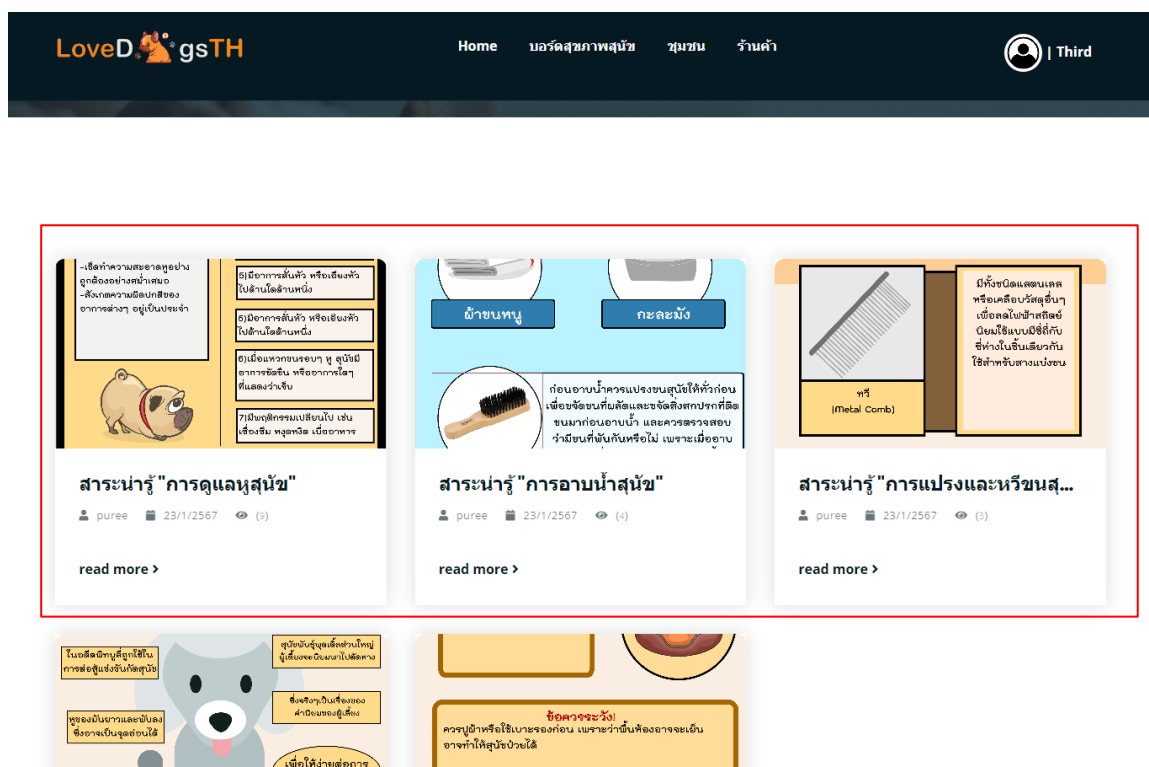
LoveD gsTH

Home บอร์ดสุขภาพสุนัข ชุมชน ร้านค้า

| Third

-เช็ดทำความสะอาดหูอย่างถูกต้องอย่างสม่ำเสมอ
-สังเกตความผิดปกติของอาการต่างๆ อยู่เป็นประจำ

5)มีอาการสั่นหัว หรือเอียงหัวไปด้านใดด้านหนึ่ง

5)มีอาการสั่นหัว หรือเอียงหัวไปด้านใดด้านหนึ่ง

6)เมื่อแหวกขนรอบๆ หู สุนัขมีอาการขัดขืน หรืออาการใดๆ ที่แสดงว่าเจ็บ

7)มีพฤติกรรมเปลี่ยนไป เช่น เซื่องซึม หงุดหงิด เบื่ออาหาร

สาระน่ารู้"การดูแลหูสุนัข"

puree 23/1/2567 (9)

read more

ผ้าขนหนู

กะละมัง

ก่อนอาบน้ำควรแปรงขนสุนัขให้ทั่วก่อน เพื่อขจัดขนที่ผลัดและขจัดสิ่งสกปรกที่ติดขนมาก่อนอาบน้ำ และควรตรวจสอบว่ามีขนที่พันกันหรือไม่ เพราะเมื่ออาบ

สาระน่ารู้"การอาบน้ำสุนัข"

puree 23/1/2567 (4)

read more

หวี
(Metal Comb)

มีทั้งชนิดแสตนเลส หรือเคลือบวัสดุอื่นๆ เพื่อลดไฟฟ้าสถิตย์ นิยมใช้แบบมีซี่ถี่กับซี่ห่างในชิ้นเดียวกัน ใช้สำหรับสางแบ่งขน

สาระน่ารู้"การแปรงและหวีขนสุ...

puree 23/1/2567 (3)

read more

ในอดีตมีการถูกใช้ในการต่อสู้แข่งขันกัดสุนัข

สุนัขพันธุ์บูลเลี้ยงส่วนใหญ่ผู้เลี้ยงจะนิยมนำไปตัดหาง

ซึ่งจริงๆเป็นเรื่องของค่านิยมของผู้เลี้ยง

หูของมันยาวและยังเป็นจุดอ่อนได้

เพื่อให้ง่ายต่อการ

ข้อควรระวัง!
ควรปูผ้าหรือใช้เบาะรองก่อน เพราะว่าพื้นห้องอาจจะเย็นอาจทำให้สุนัขป่วยได้